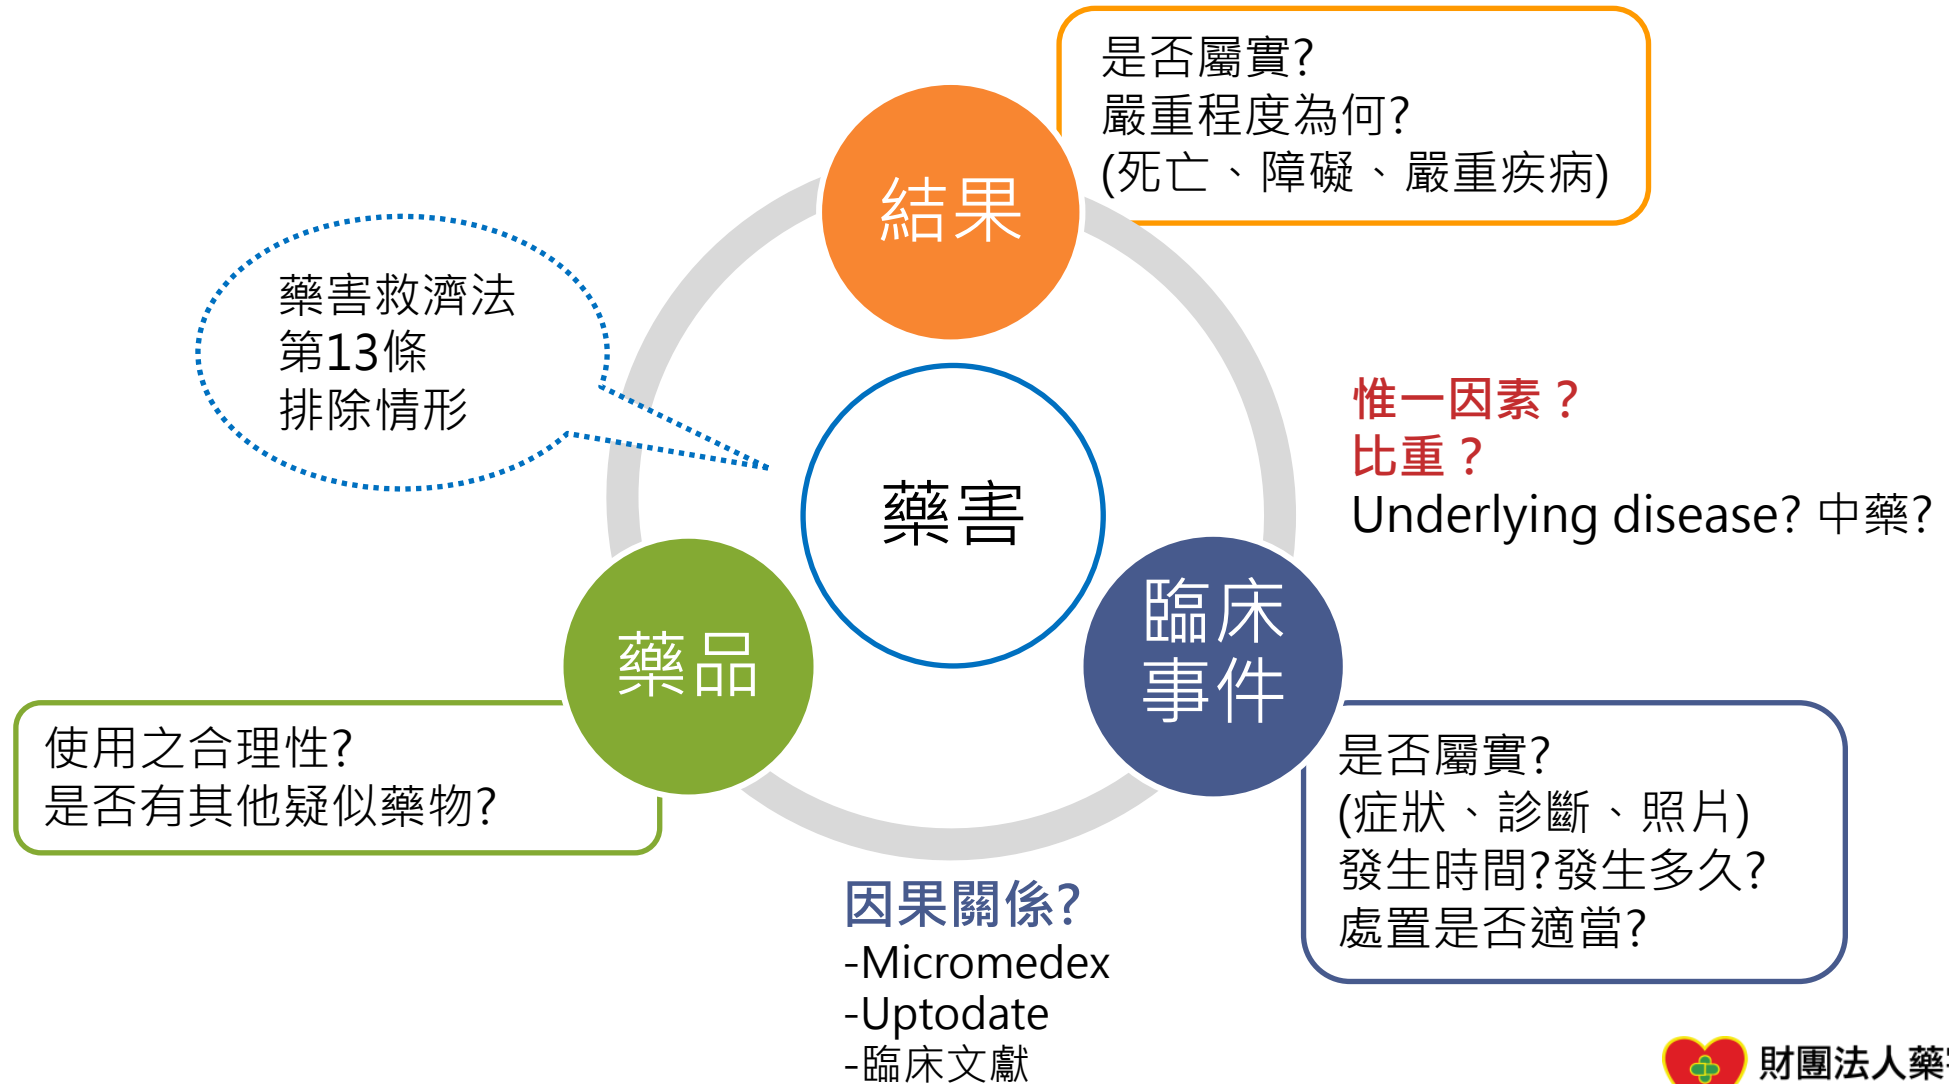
是否屬實?
嚴重程度為何?
(死亡、障礙、嚴重疾病)

結果

藥害救濟法
第13條
排除情形

藥害

惟一因素?
比重?
Underlying disease? 中藥?

藥品

臨床
事件

使用之合理性?
是否有其他疑似藥物?

是否屬實?
(症狀、診斷、照片)
發生時間?發生多久?
處置是否適當?

因果關係?
-Micromedex
-Uptodate
-臨床文獻

財團法人藥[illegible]